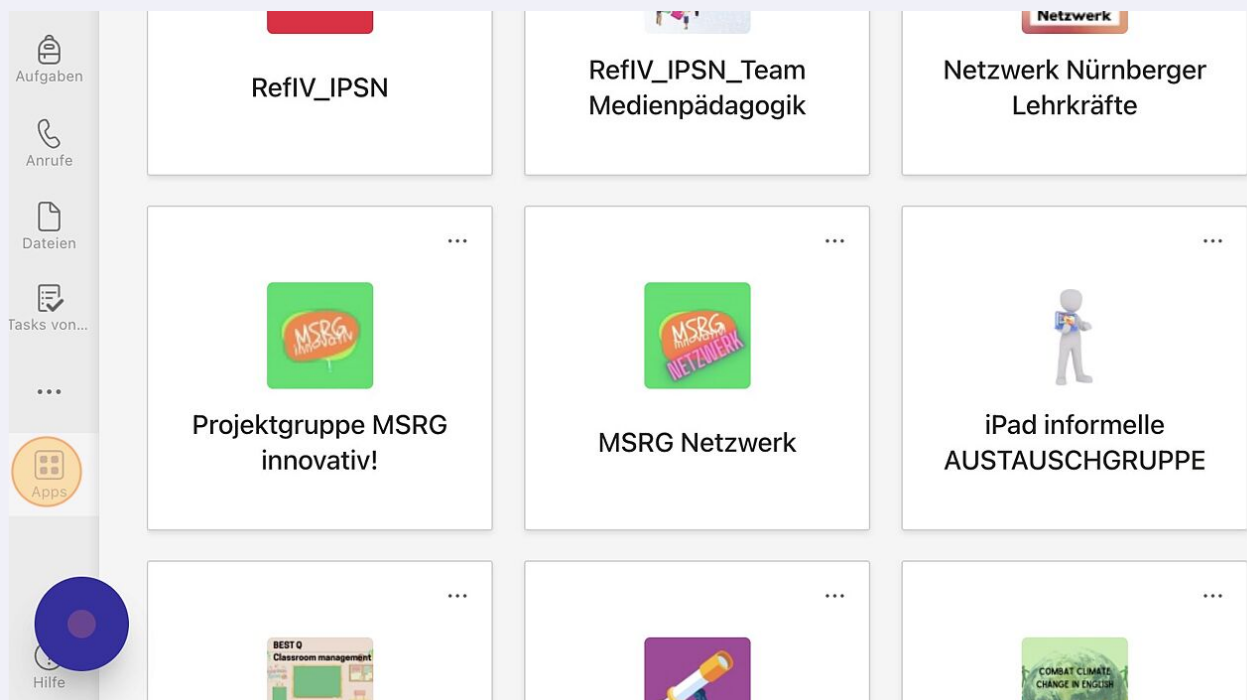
Aufgaben

Anrufe

Dateien

Tasks von...

...

Apps

Hilfe

Netzwerk

RefIV_IPSN

RefIV_IPSN_Team Medienpädagogik

Netzwerk Nürnberger Lehrkräfte

...

MSRG innovativ

Projektgruppe MSRG innovativ!

...

MSRG innovativ NETZWERK

MSRG Netzwerk

...

iPad informelle AUSTAUSCHGRUPPE

...

BEST Q Classroom management

...

...

COMBAT CLIMATE CHANGE IN ENGLISH